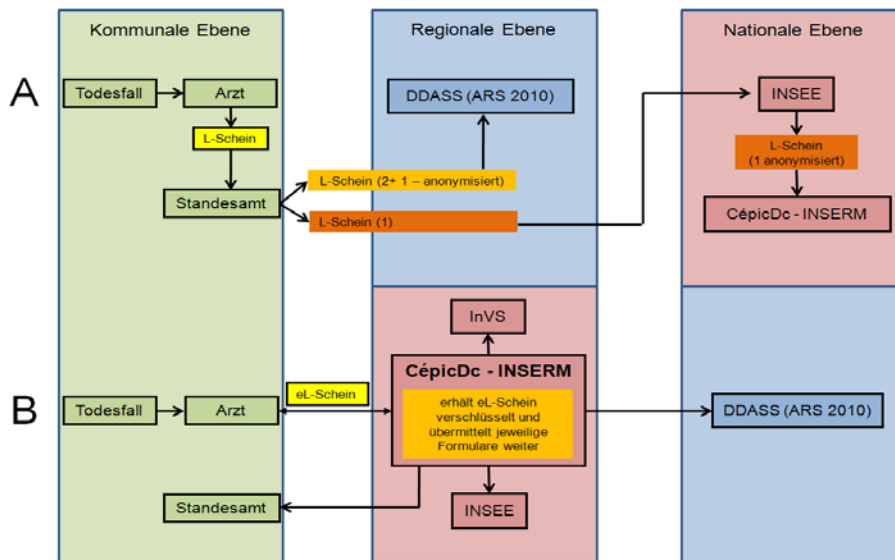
Kommunale Ebene

Regionale Ebene

Nationale Ebene

A

Todesfall

Arzt

L-Schein

Standesamt

L-Schein (2+ 1 – anonymisiert)

L-Schein (1)

DDASS (ARS 2010)

INSEE

L-Schein (1 anonymisiert)

CépicDc - INSERM

B

Todesfall

Arzt

eL-Schein

Standesamt

InVS

CépicDc - INSERM

erhält eL-Schein verschlüsselt und übermittelt jeweilige Formulare weiter

INSEE

DDASS (ARS 2010)